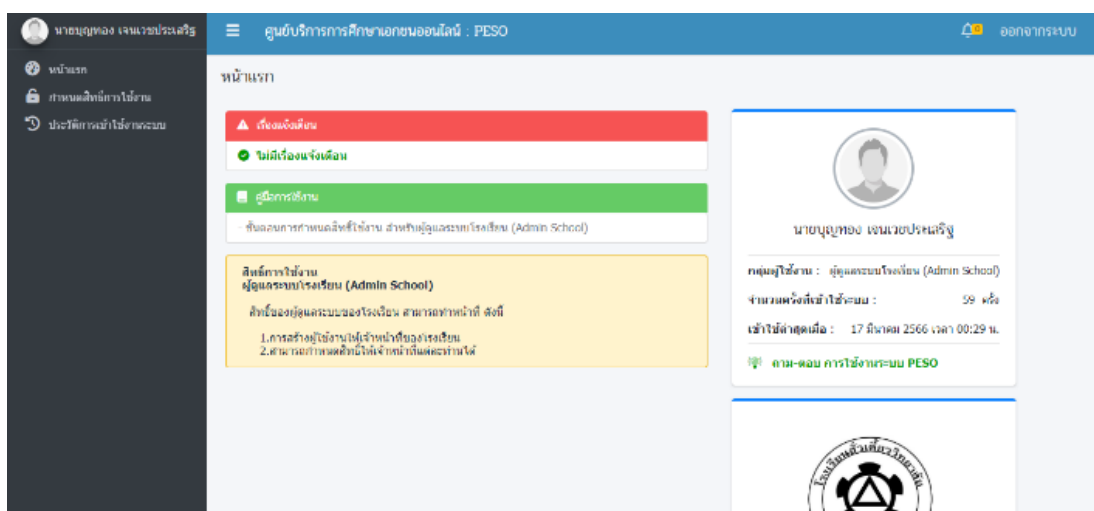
นายบุญทอง เจนเวชประเสริฐ

หน้าแรก
กำหนดสิทธิ์การใช้งาน
ประวัติการเข้าใช้งานระบบ

ศูนย์บริการการศึกษาเอกชนออนไลน์ : PESO

ออกจากระบบ

หน้าแรก

เรื่องแจ้งเตือน

ไม่มีเรื่องแจ้งเตือน

คู่มือการใช้งาน

ขั้นตอนการกำหนดสิทธิ์ใช้งาน สำหรับผู้ดูแลระบบโรงเรียน (Admin School)

สิทธิ์การใช้งาน
ผู้ดูแลระบบโรงเรียน (Admin School)

สิทธิ์ของผู้ดูแลระบบของโรงเรียน สามารถทำหน้าที่ ดังนี้

1.การสร้างผู้ใช้งานให้เจ้าหน้าที่ของโรงเรียน
2.สามารถกำหนดสิทธิ์ให้เจ้าหน้าที่แต่ละท่านได้

นายบุญทอง เจนเวชประเสริฐ

กลุ่มผู้ใช้งาน : ผู้ดูแลระบบโรงเรียน (Admin School)

จำนวนครั้งที่เข้าใช้ระบบ : 59 ครั้ง

เข้าใช้ล่าสุดเมื่อ : 17 มีนาคม 2566 เวลา 00:29 น.

ถาม-ตอบ การใช้งานระบบ PESO

โรงเรียนตั้งเตี่ยววิทยาลัย